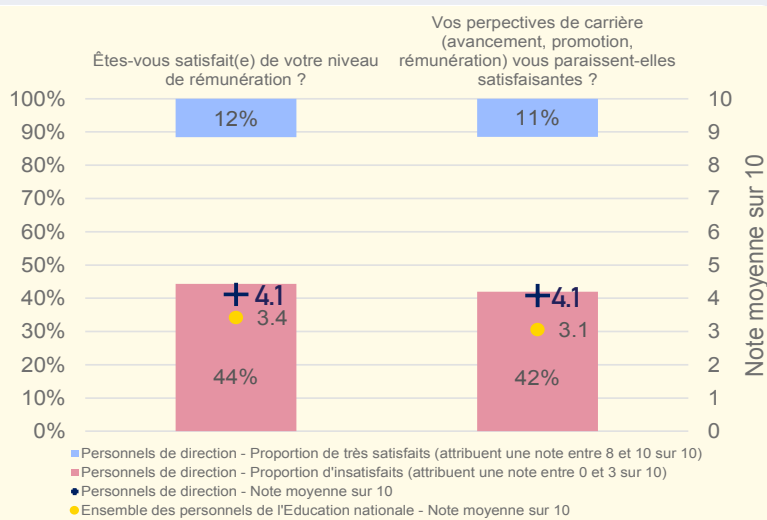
Êtes-vous satisfait(e) de votre niveau de rémunération ?

Vos perpectives de carrière (avancement, promotion, rémunération) vous paraissent-elles satisfaisantes ?

100%
90%
80%
70%
60%
50%
40%
30%
20%
10%
0%

10
9
8
7
6
5
4
3
2
1
0

Note moyenne sur 10

12%
11%
4.1
4.1
3.4
3.1
44%
42%

Personnels de direction - Proportion de très satisfaits (attribuent une note entre 8 et 10 sur 10)
Personnels de direction - Proportion d'insatisfaits (attribuent une note entre 0 et 3 sur 10)
Personnels de direction - Note moyenne sur 10
Ensemble des personnels de l'Education nationale - Note moyenne sur 10